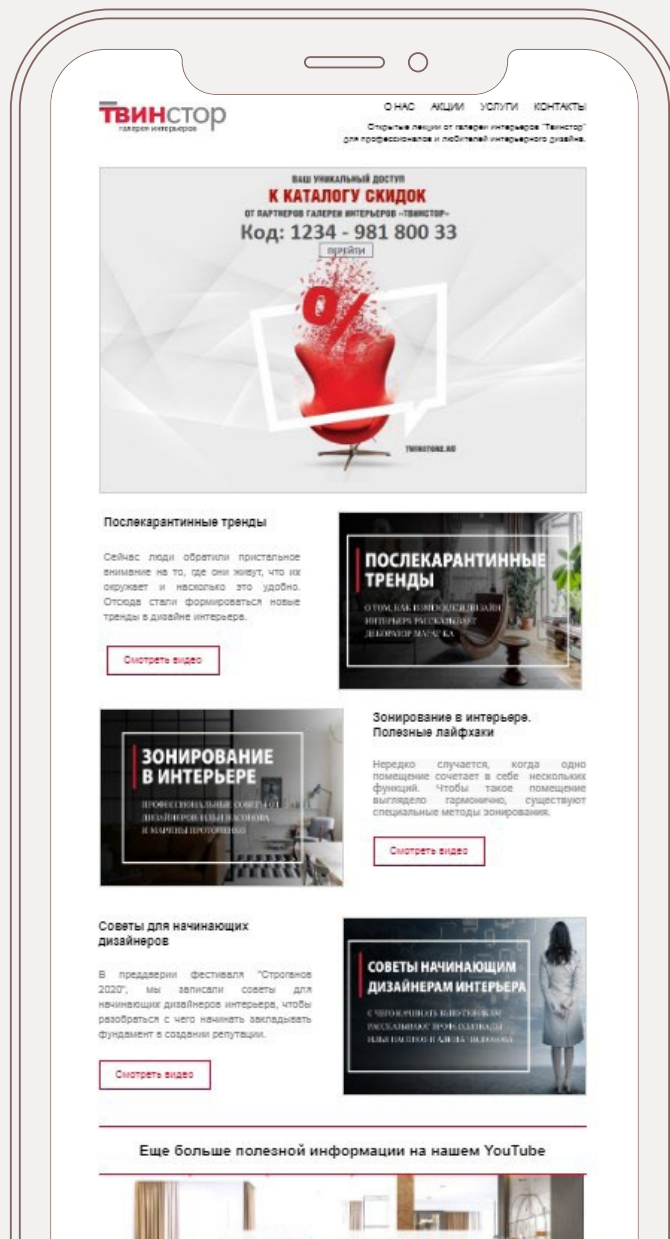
ТВИНСТОР
галерея интерьеров

О НАС АКЦИИ УСЛУГИ КОНТАКТЫ

Открытые лекции от галереи интерьеров "Твинстор" для профессионалов и любителей интерьерного дизайна.

ВАШ УНИКАЛЬНЫЙ ДОСТУП
К КАТАЛОГУ СКИДОК
ОТ ПАРТНЕРОВ ГАЛЕРЕИ ИНТЕРЬЕРОВ «ТВИНСТОР»
Код: 1234 - 981 800 33
перейти

%

TWINSTORE.RU

Послекарантинные тренды

Сейчас люди обратили пристальное внимание на то, где они живут, что их окружает и насколько это удобно. Отсюда стали формироваться новые тренды в дизайне интерьера.

Смотреть видео

ПОСЛЕКАРАНТИННЫЕ ТРЕНДЫ
О ТОМ, КАК ИЗМЕНИЛСЯ ДИЗАЙН ИНТЕРЬЕРА РАССКАЗЫВАЕТ ДЕКОРАТОР МАРАТ КА

ЗОНИРОВАНИЕ В ИНТЕРЬЕРЕ
ПРОФЕССИОНАЛЬНЫЕ СОВЕТЫ ОТ ДИЗАЙНЕРОВ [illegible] И МАРИНЫ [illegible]

Зонирование в интерьере. Полезные лайфхаки

Нередко случается, когда одно помещение сочетает в себе нескольких функций. Чтобы такое помещение выглядело гармонично, существуют специальные методы зонирования.

Смотреть видео

Советы для начинающих дизайнеров

В преддверии фестиваля "Строганов 2020", мы записали советы для начинающих дизайнеров интерьера, чтобы разобраться с чего начинать закладывать фундамент в создании репутации.

Смотреть видео

СОВЕТЫ НАЧИНАЮЩИМ ДИЗАЙНЕРАМ ИНТЕРЬЕРА
С ЧЕГО НАЧИНАТЬ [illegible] РАССКАЗЫВАЮТ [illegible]

Еще больше полезной информации на нашем YouTube